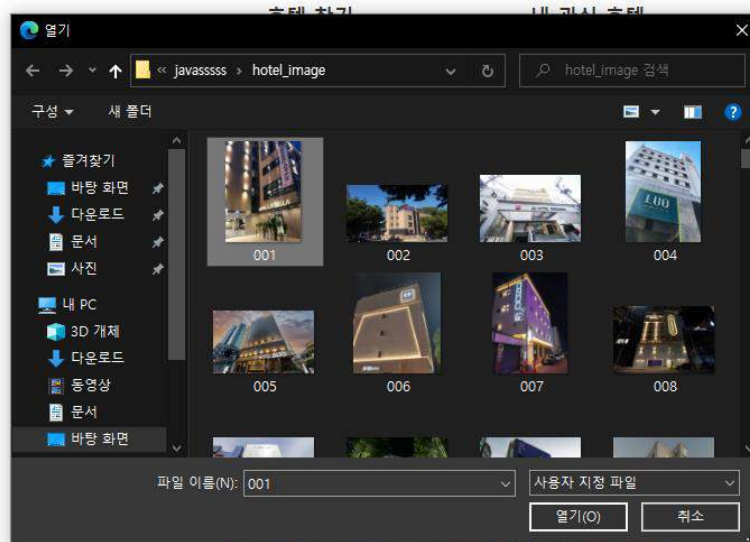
열기

« javasssss › hotel_image

hotel_image 검색

구성 ▾

새 폴더

즐겨찾기

바탕 화면

다운로드

문서

사진

내 PC

3D 개체

다운로드

동영상

문서

바탕 화면

001

002

003

004

005

006

007

008

파일 이름(N): 001

사용자 지정 파일

열기(O)

취소